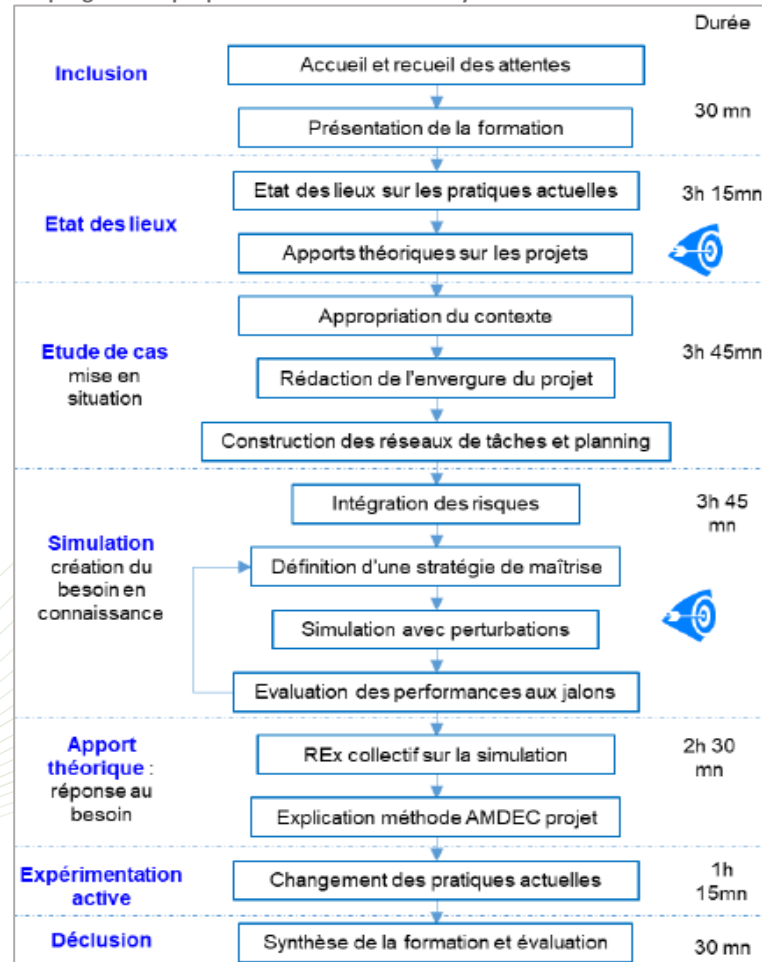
Durée

Inclusion

Accueil et recueil des attentes

Présentation de la formation

30 mn

Etat des lieux

Etat des lieux sur les pratiques actuelles

Apports théoriques sur les projets

3h 15mn

Etude de cas mise en situation

Appropriation du contexte

Rédaction de l'envergure du projet

Construction des réseaux de tâches et planning

3h 45mn

Simulation création du besoin en connaissance

Intégration des risques

Définition d'une stratégie de maîtrise

Simulation avec perturbations

Evaluation des performances aux jalons

3h 45 mn

Apport théorique : réponse au besoin

REx collectif sur la simulation

Explication méthode AMDEC projet

2h 30 mn

Expérimentation active

Changement des pratiques actuelles

1h 15mn

Déclusion

Synthèse de la formation et évaluation

30 mn